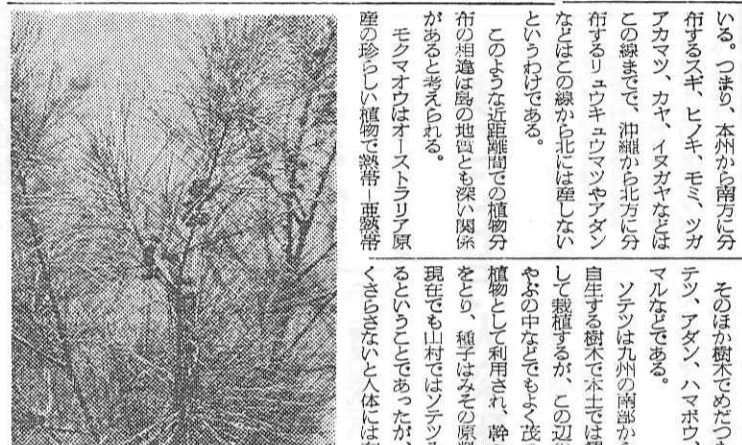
いる。つまり、本州から南方に分布するスギ、ヒノキ、モミ、ツガアカマツ、カヤ、イヌガヤなどはこの線までで、沖縄から北方に分布するリュウキュウマツやアダンなどはこの線から北には産しないというわけである。

このような近距離間での植物分布の相違は島の地質とも深い関係があると考えられる。

モクマオウはオーストラリア原産の珍らしい植物で熱帯―亜熱帯

そのほか樹木でめだつ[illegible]テツ、アダン、ハマボウ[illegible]マルなどである。

ソテツは九州の南部から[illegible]自生する樹木で本土では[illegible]して栽植するが、この辺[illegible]やぶの中などでもよく茂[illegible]植物として利用され、幹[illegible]をとり、種子はみその原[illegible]現在でも山村ではソテツ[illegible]るということであったが、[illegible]くさらさないと人体には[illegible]